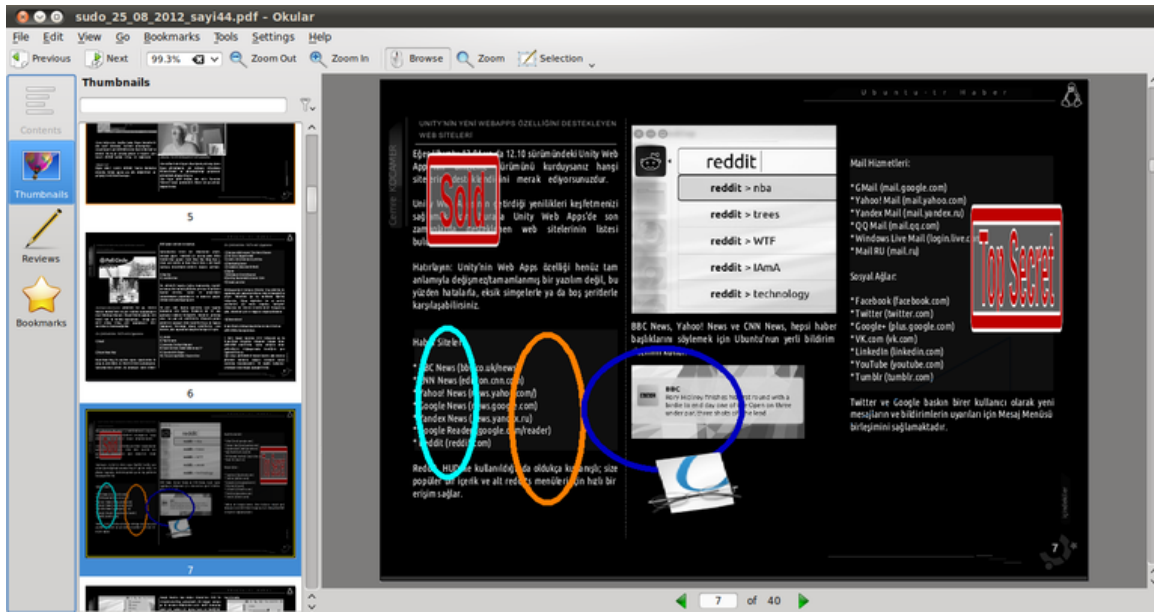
sudo_25_08_2012_sayi44.pdf - Okular

File Edit View Go Bookmarks Tools Settings Help

Previous Next 99.3% Zoom Out Zoom In Browse Zoom Selection

Thumbnails

Contents

Thumbnails

Reviews

Bookmarks

5

6

7

Ubuntu-tr Haber

UNITY'NIN YENİ WEBAPPS ÖZELLİĞİNİ DESTEKLEYEN WEB SITELERI

Eğer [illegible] 12.10 sürümündeki Unity Web Apps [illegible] ürümünü kurduysanız hangi siteler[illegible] merak ediyorsunuzdur.

Unity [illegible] getirdiği yenilikleri keşfetmenizi sağ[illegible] Unity Web Apps'de son zam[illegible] web sitelerinin listesi bul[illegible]

Hatırlayın: Unity'nin Web Apps özelliği henüz tam anlamıyla değişmez/tamamlanmış bir yazılım değil, bu yüzden hatalarla, eksik simgelerle ya da boş şeritlerle karşılaşabilirsiniz.

Haber Siteleri

* BBC News (bbc.co.uk/news)
* CNN News (edition.cnn.com)
* Yahoo! News (news.yahoo.com/)
* Google News (news.google.com)
* Yandex News (news.yandex.ru)
* Google Reader (google.com/reader)
* Reddit (reddit.com)

Reddit HUD'ı kullanıldığında oldukça kullanışlı; size popüler alt içerik ve alt reddit menülerine hızlı bir erişim sağlar.

Sold

reddit
reddit > nba
reddit > trees
reddit > WTF
reddit > IAmA
reddit > technology

BBC News, Yahoo! News ve CNN News, hepsi haber başlıklarını söylemek için Ubuntu'nun yerli bildirim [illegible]

BBC

Mail Hizmetleri:

* GMail (mail.google.com)
* Yahoo! Mail (mail.yahoo.com)
* Yandex Mail (mail.yandex.ru)
* QQ Mail (mail.qq.com)
* Windows Live Mail (login.live.c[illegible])
* Mail RU (mail.ru)

Sosyal Ağlar:

* Facebook (facebook.com)
* Twitter (twitter.com)
* Google+ (plus.google.com)
* VK.com (vk.com)
* LinkedIn (linkedin.com)
* YouTube (youtube.com)
* Tumblr (tumblr.com)

Twitter ve Google baskın birer kullanıcı olarak yeni mesajların ve bildirimlerin uyarıları için Mesaj Menüsü birleşimini sağlamaktadır.

Top Secret

7

7 of 40